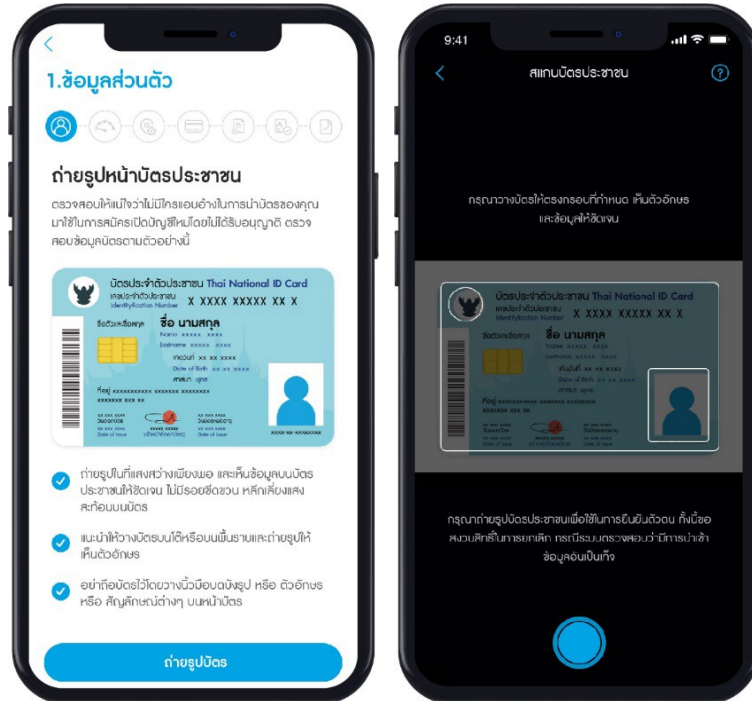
<

1.ข้อมูลส่วนตัว

ถ่ายรูปหน้าบัตรประชาชน

ตรวจสอบให้แน่ใจว่าไม่มีใครแอบอ้างในการนำบัตรของคุณมาใช้ในการสมัครเปิดบัญชีใหม่โดยไม่ได้รับอนุญาติ ตรวจสอบข้อมูลบัตรตามตัวอย่างนี้

บัตรประจำตัวประชาชน Thai National ID Card
เลขประจำตัวประชาชน Identification Number X XXXX XXXXX XX X
ชื่อตัวและชื่อสกุล ชื่อ นามสกุล
Name xxxxx xxxx
Lastname xxxxx xxxx
เกิดวันที่ xx xx xxxx
Date of Birth xx xx xxxx
ศาสนา พุทธ
ที่อยู่ xxxxxxxxxx xxxxxx xxxxxxxx
xxxxxxx xxx xx
xx xxx xxxx
วันออกบัตร
Date of Issue
(เจ้าพนักงานออกบัตร)
xx xxx xxxx
วันบัตรหมดอายุ
Date of Expiry
xxxx-xx-xxxxxxxx

ถ่ายรูปในที่แสงสว่างเพียงพอ และเห็นข้อมูลบนบัตรประชาชนให้ชัดเจน ไม่มีรอยขีดข่วน หลีกเลี่ยงแสงสะท้อนบนบัตร

แนะนำให้วางบัตรบนโต๊ะหรือบนพื้นราบและถ่ายรูปให้เห็นตัวอักษร

อย่าถือบัตรไว้โดยวางนิ้วมือบดบังรูป หรือ ตัวอักษร หรือ สัญลักษณ์ต่างๆ บนหน้าบัตร

ถ่ายรูปบัตร

9:41

<

สแกนบัตรประชาชน

?

กรุณาวางบัตรให้ตรงกรอบที่กำหนด เห็นตัวอักษรและข้อมูลให้ชัดเจน

บัตรประจำตัวประชาชน Thai National ID Card
เลขประจำตัวประชาชน Identification Number X XXXX XXXXX XX X
ชื่อตัวและชื่อสกุล ชื่อ นามสกุล
Name xxxxx xxxx
Lastname xxxxx xxxx
เกิดวันที่ xx xx xxxx
Date of Birth xx xx xxxx
ศาสนา พุทธ
ที่อยู่ xxxxxxxxxx xxxxxx xxxxxxxx
xxxxxxx xxx xx

กรุณาถ่ายรูปบัตรประชาชนเพื่อใช้ในการยืนยันตัวตน ทั้งนี้ขอสงวนสิทธิ์ในการยกเลิก กรณีระบบตรวจสอบว่ามีการนำเข้าข้อมูลอันเป็นเท็จ